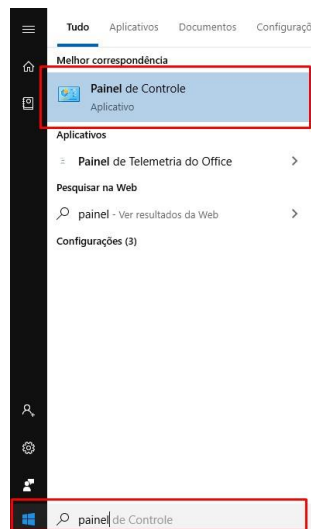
Tudo Aplicativos Documentos Configuraçõ

Melhor correspondência

Painel de Controle
Aplicativo

Aplicativos

Painel de Telemetria do Office >

Pesquisar na Web

painel - Ver resultados da Web >

Configurações (3)

painel de Controle